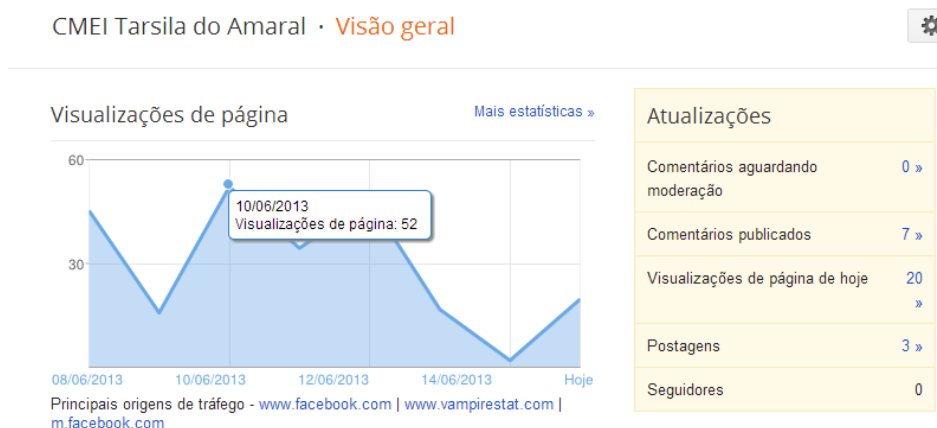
CMEI Tarsila do Amaral · Visão geral

Visualizações de página

Mais estatísticas »

60

30

10/06/2013
Visualizações de página: 52

08/06/2013 10/06/2013 12/06/2013 14/06/2013 Hoje

Principais origens de tráfego - www.facebook.com | www.vampirestat.com | m.facebook.com

Atualizações

| | |
|---|---|
| Comentários aguardando moderação | 0 » |
| Comentários publicados | 7 » |
| Visualizações de página de hoje | 20 » |
| Postagens | 3 » |
| Seguidores | 0 |